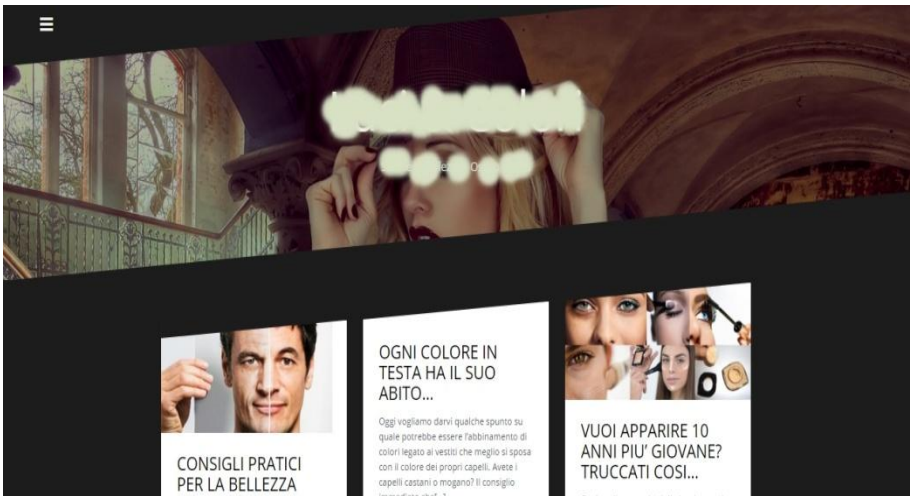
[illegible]

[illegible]

OGNI COLORE IN TESTA HA IL SUO ABITO...

Oggi vogliamo darvi qualche spunto su quale potrebbe essere l'abbinamento di colori legato ai vestiti che meglio si sposa con il colore dei propri capelli. Avete i capelli castani o mogano? Il consiglio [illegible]

CONSIGLI PRATICI PER LA BELLEZZA

VUOI APPARIRE 10 ANNI PIU' GIOVANE? TRUCCATI COSI...